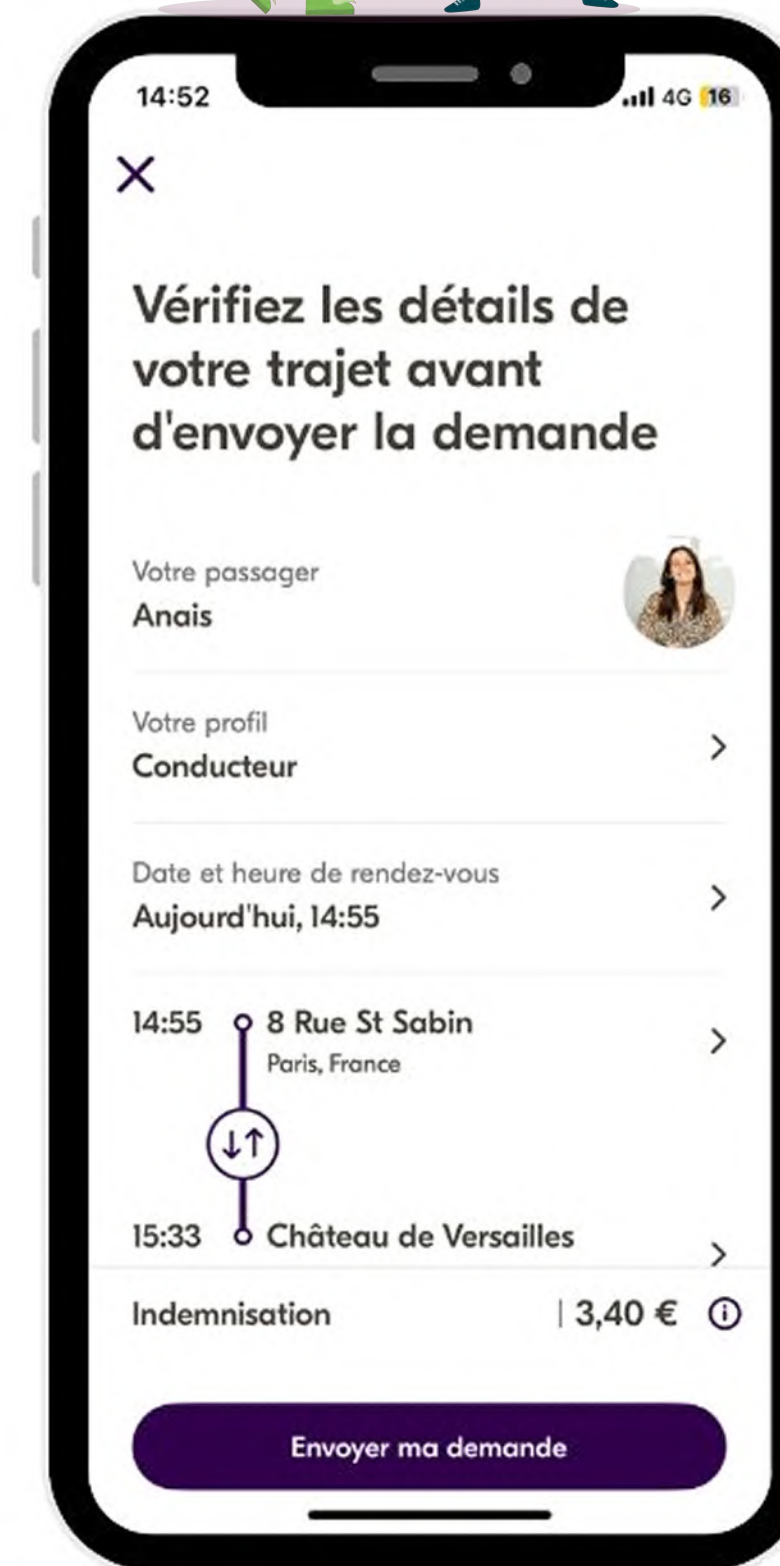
14:52

4G 16

×

Vérifiez les détails de votre trajet avant d'envoyer la demande

Votre passager
Anais

Votre profil
Conducteur

Date et heure de rendez-vous
Aujourd'hui, 14:55

14:55 8 Rue St Sabin
Paris, France

15:33 Château de Versailles

Indemnisation | 3,40 €

Envoyer ma demande